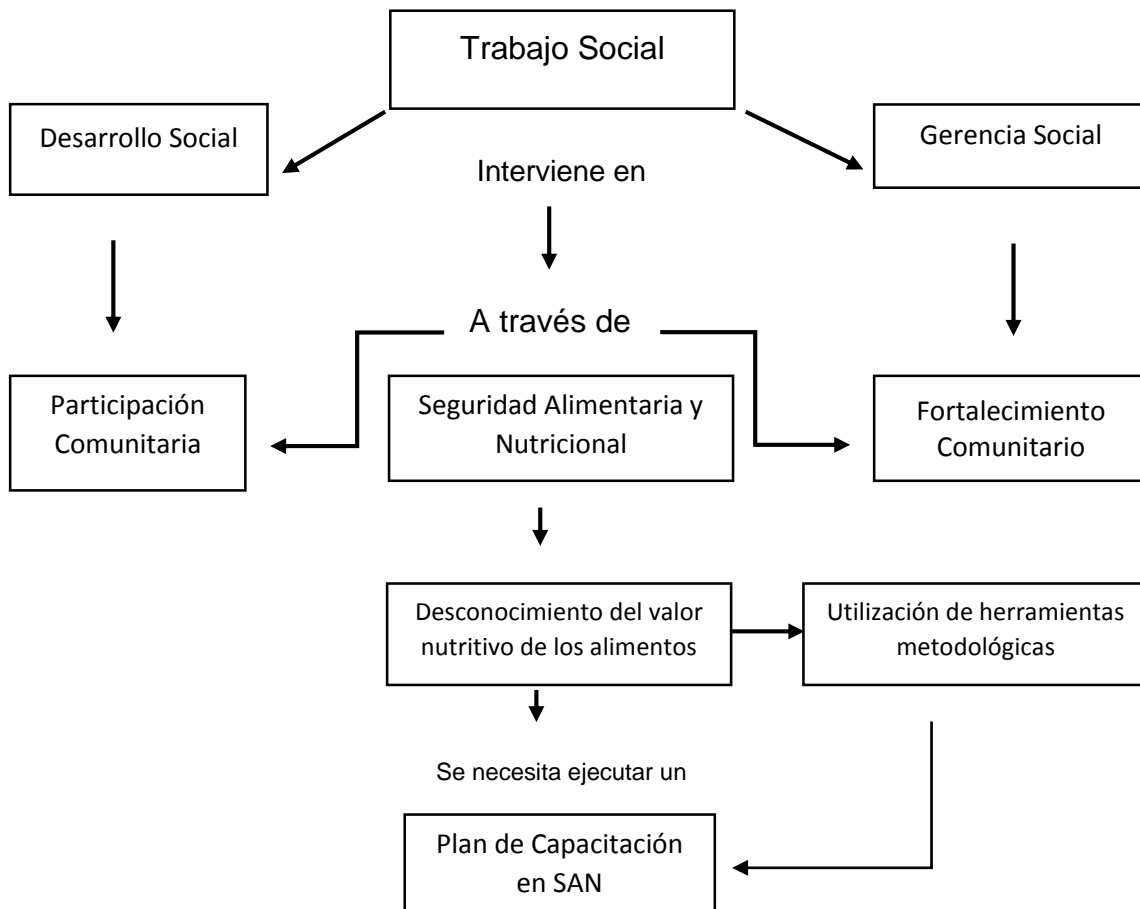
Trabajo Social

Desarrollo Social

Interviene en

Gerencia Social

A través de

Participación Comunitaria

Seguridad Alimentaria y Nutricional

Fortalecimiento Comunitario

Desconocimiento del valor nutritivo de los alimentos

Utilización de herramientas metodológicas

Se necesita ejecutar un

Plan de Capacitación en SAN